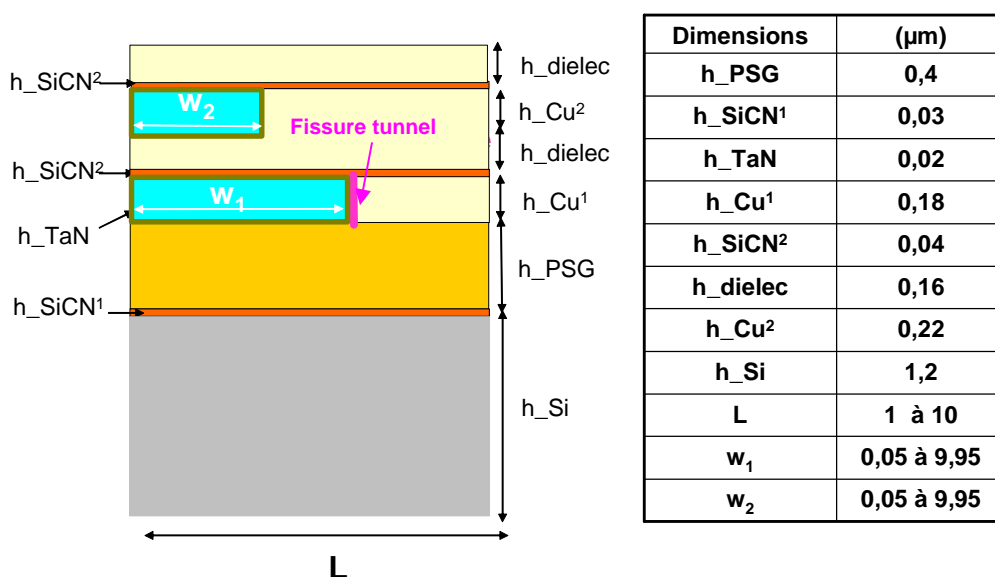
h_SiCN²
$w_2$
Fissure tunnel
h_SiCN²
$w_1$
h_TaN
h_SiCN¹
h_dielec
h_Cu²
h_dielec
h_Cu¹
h_PSG
h_Si
L

| Dimensions | (µm) |
|---|---|
| h_PSG | 0,4 |
| h_SiCN¹ | 0,03 |
| h_TaN | 0,02 |
| h_Cu¹ | 0,18 |
| h_SiCN² | 0,04 |
| h_dielec | 0,16 |
| h_Cu² | 0,22 |
| h_Si | 1,2 |
| L | 1 à 10 |
| $w_1$ | 0,05 à 9,95 |
| $w_2$ | 0,05 à 9,95 |